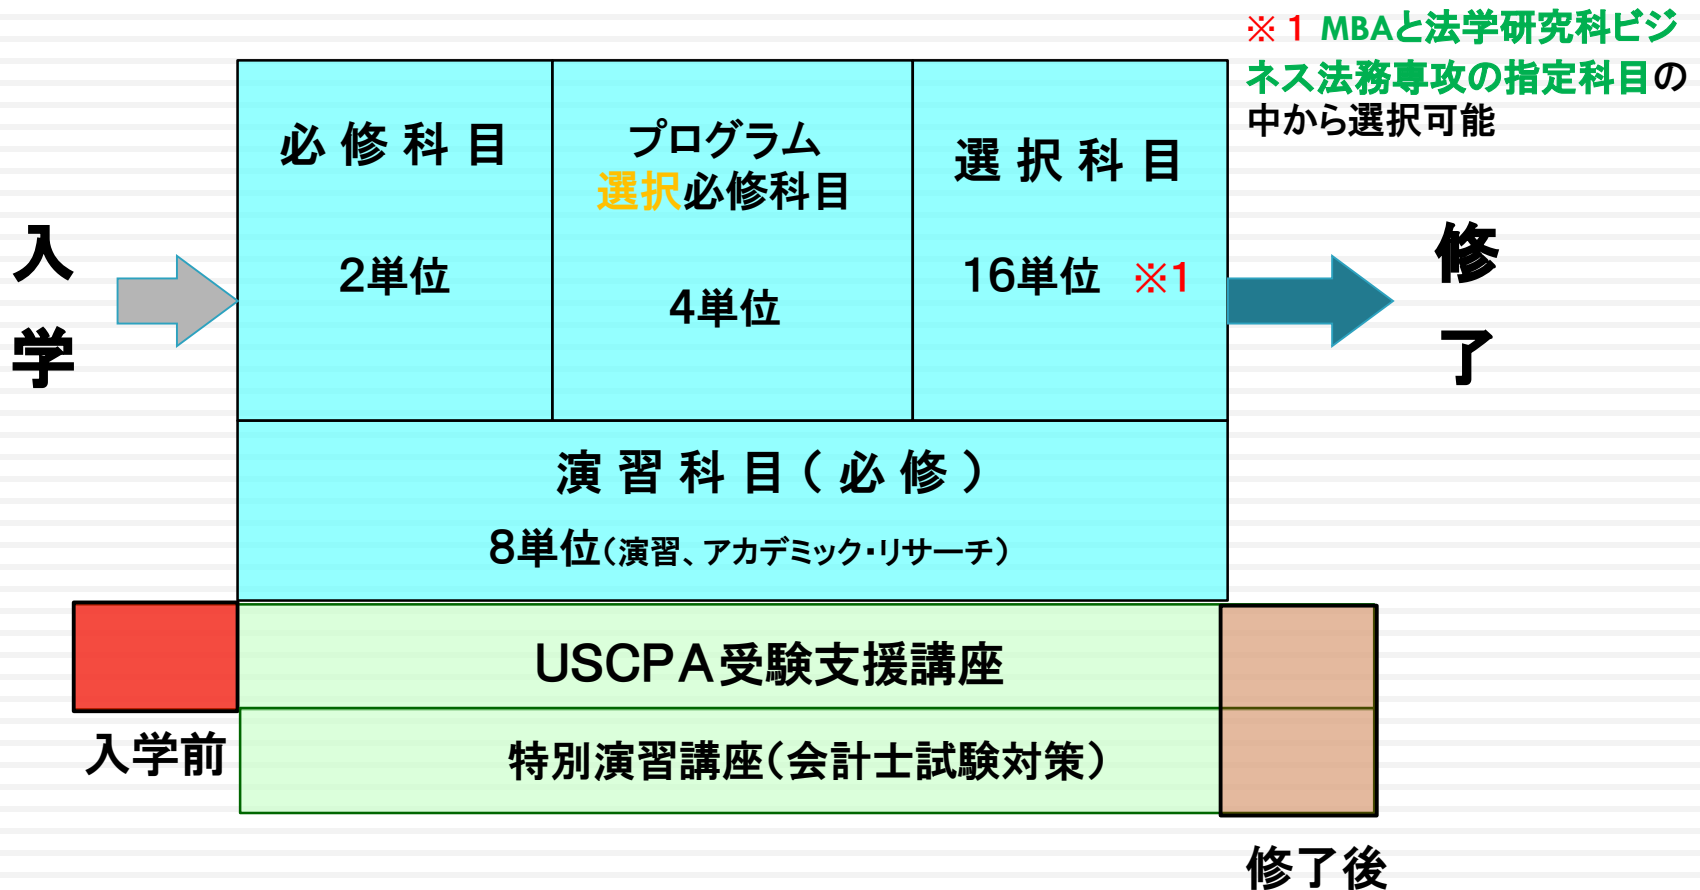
※1 MBAと法学研究科ビジネス法務専攻の指定科目の中から選択可能

入学

必修科目

2単位

プログラム選択必修科目

4単位

選択科目

16単位 ※1

修了

演習科目（必修）

8単位（演習、アカデミック・リサーチ）

USCPA受験支援講座

入学前

特別演習講座（会計士試験対策）

修了後